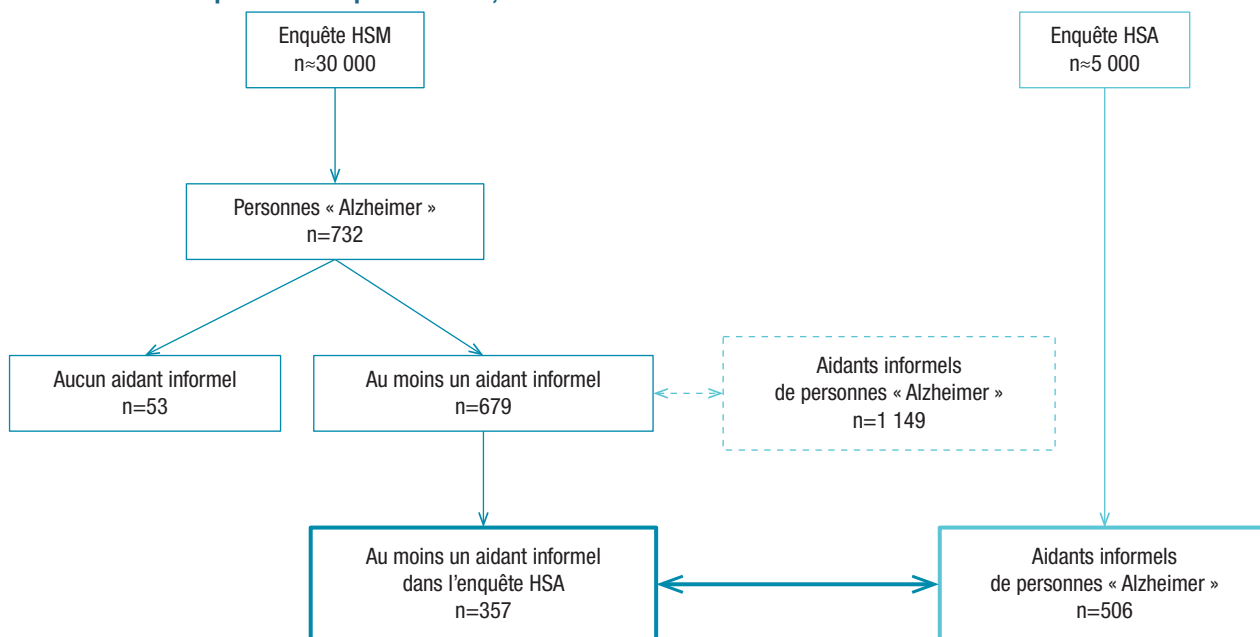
Enquête HSM
n≈30 000

Enquête HSA
n≈5 000

Personnes « Alzheimer »
n=732

Aucun aidant informel
n=53

Au moins un aidant informel
n=679

Aidants informels
de personnes « Alzheimer »
n=1 149

Au moins un aidant informel
dans l'enquête HSA
n=357

Aidants informels
de personnes « Alzheimer »
n=506